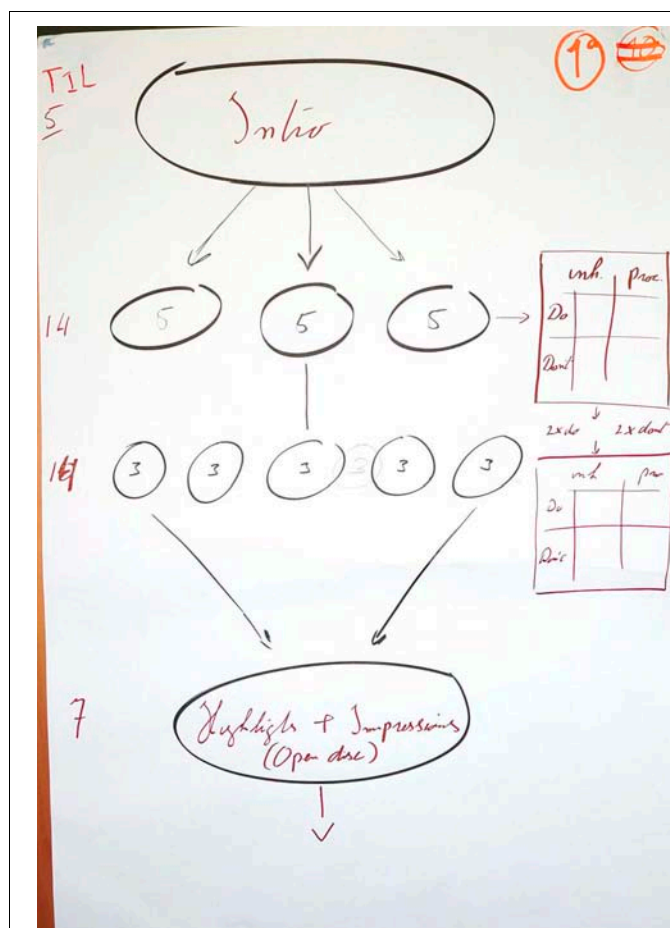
TIL
5

19 ~~12~~

Intro

14

5 5 5

| | inh. | proc. |
|---|---|---|
| Do | | |
| Don't | | |

2x do 2x don't

16

3 3 3 3 3

| | inh. | pro |
|---|---|---|
| Do | | |
| Don't | | |

7

Highlights + Impressions (Open disc)